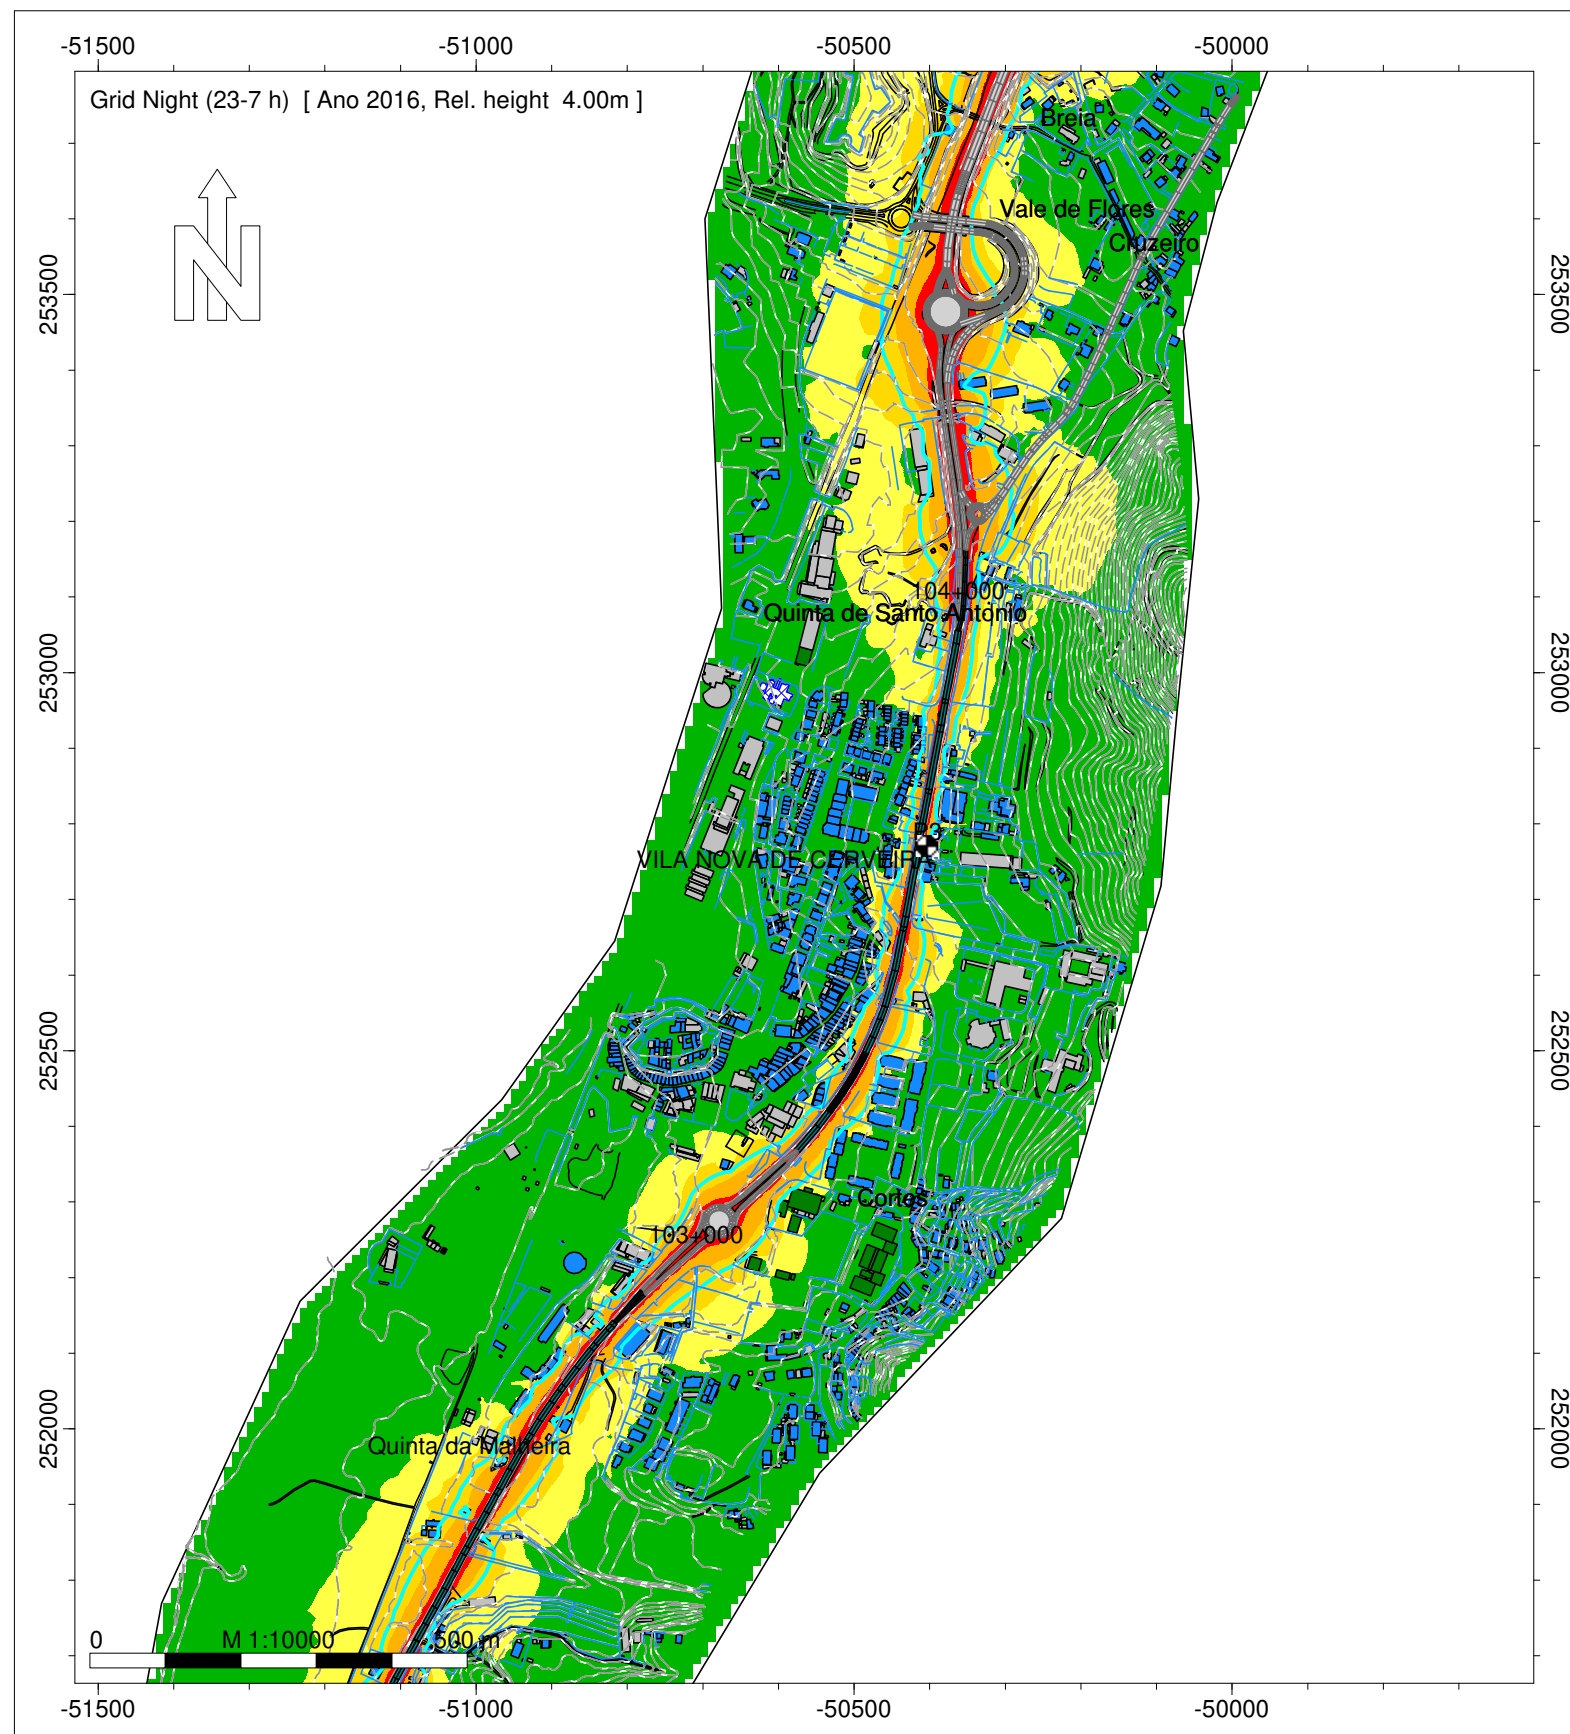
-51500 -51000 -50500 -50000

Grid Night (23-7 h) [ Ano 2016, Rel. height 4.00m ]

Breia

Vale de Flores

Cruzeiro

253500

104+000

Quinta de Santo António

253000

VILA NOVA DE CERVEIRA

252500

Cortes

103+000

252000

Quinta da Malheira

0 M 1:10000 500 m

-51500 -51000 -50500 -50000

253500

253000

252500

252000